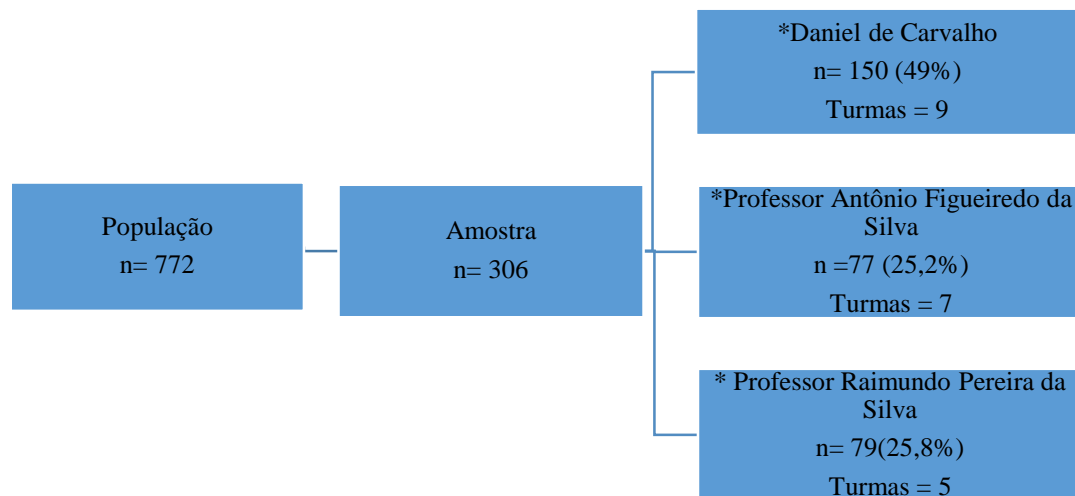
População
n= 772

Amostra
n= 306

*Daniel de Carvalho
n= 150 (49%)
Turmas = 9

*Professor Antônio Figueiredo da Silva
n =77 (25,2%)
Turmas = 7

* Professor Raimundo Pereira da Silva
n= 79(25,8%)
Turmas = 5